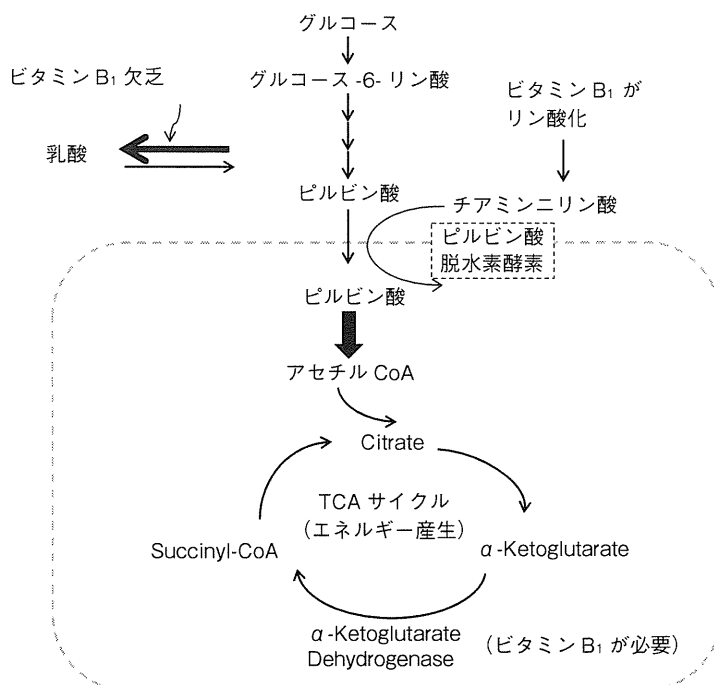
グルコース

ビタミン $B_1$ 欠乏

グルコース -6- リン酸

ビタミン $B_1$ が
リン酸化

乳酸

ピルビン酸

チアミンニリン酸

ピルビン酸
脱水素酵素

ピルビン酸

アセチル CoA

Citrate

TCA サイクル
（エネルギー産生）

Succinyl-CoA

$\alpha$ -Ketoglutarate

$\alpha$ -Ketoglutarate
Dehydrogenase

（ビタミン $B_1$ が必要）